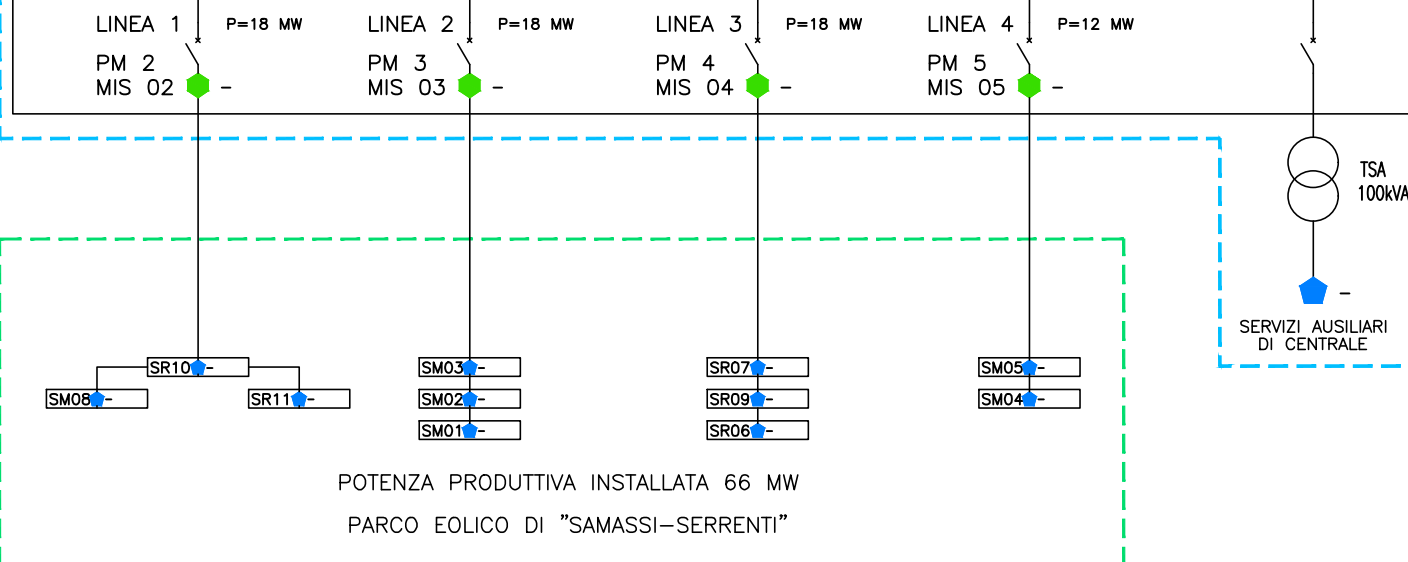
LINEA 1 P=18 MW
PM 2
MIS 02 -

LINEA 2 P=18 MW
PM 3
MIS 03 -

LINEA 3 P=18 MW
PM 4
MIS 04 -

LINEA 4 P=12 MW
PM 5
MIS 05 -

TSA
100kVA

-

SERVIZI AUSILIARI
DI CENTRALE

SR10 -
SM08 -
SR11 -

SM03 -
SM02 -
SM01 -

SR07 -
SR09 -
SR06 -

SM05 -
SM04 -

POTENZA PRODUTTIVA INSTALLATA 66 MW

PARCO EOLICO DI "SAMASSI–SERRENTI"